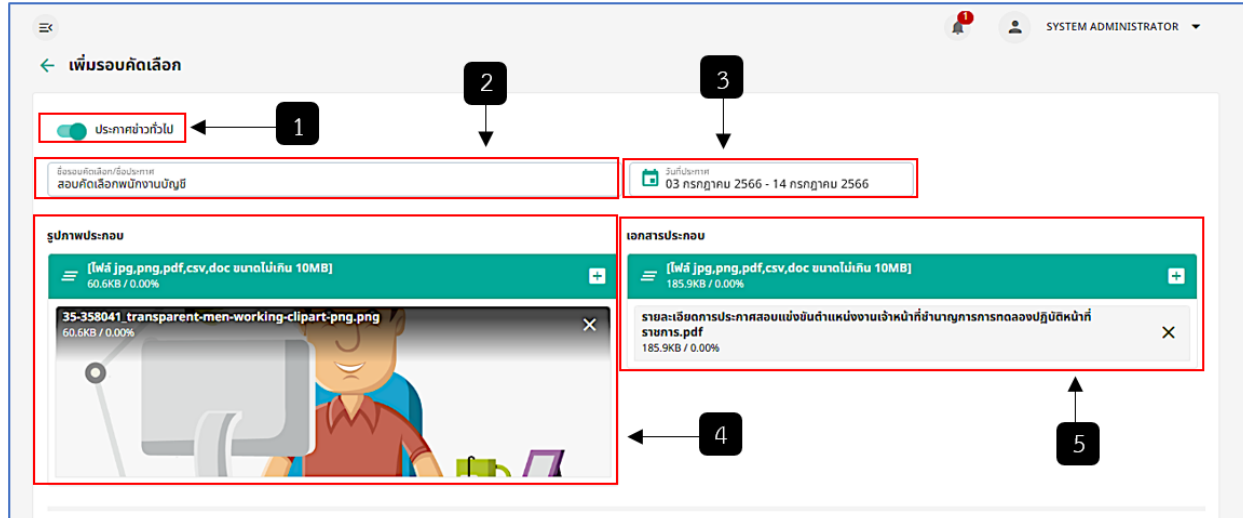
1

SYSTEM ADMINISTRATOR

เพิ่มรอบคัดเลือก

2

3

ประกาศข่าวทั่วไป

1

ชื่อรอบคัดเลือก/ชื่อประกาศ
สอบคัดเลือกพนักงานบัญชี

วันที่ประกาศ
03 กรกฎาคม 2566 - 14 กรกฎาคม 2566

รูปภาพประกอบ

[ไฟล์ jpg,png,pdf,csv,doc ขนาดไม่เกิน 10MB]
60.6KB / 0.00%

35-358041_transparent-men-working-clipart-png.png
60.6KB / 0.00%

เอกสารประกอบ

[ไฟล์ jpg,png,pdf,csv,doc ขนาดไม่เกิน 10MB]
185.9KB / 0.00%

รายละเอียดการประกาศสอบแข่งขันตำแหน่งงานเจ้าหน้าที่ชำนาญการการทดลองปฏิบัติหน้าที่ราชการ.pdf
185.9KB / 0.00%

4

5